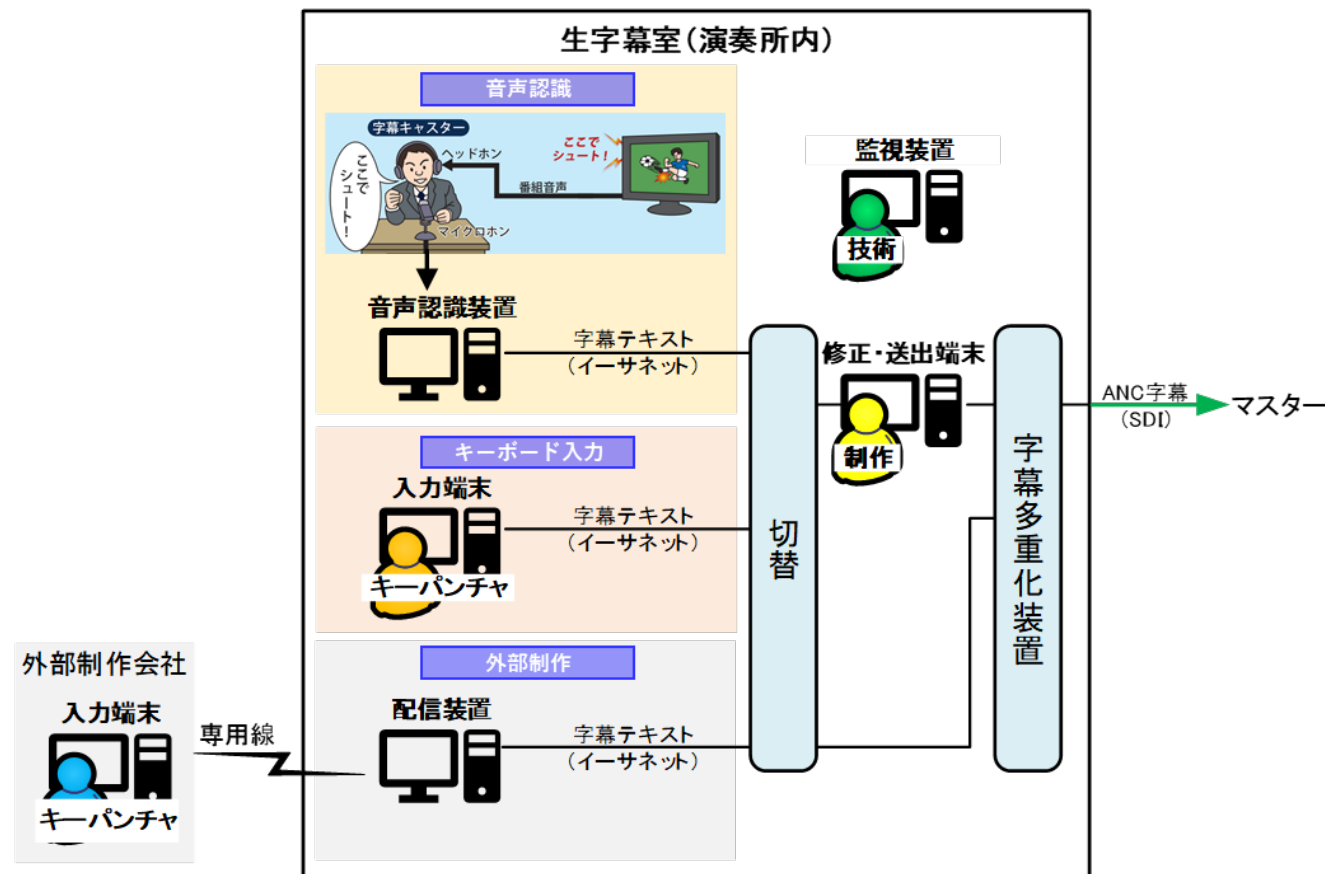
生字幕室(演奏所内)

音声認識

字幕キャスター

ヘッドホン

ここでシュート!

ここでシュート!

番組音声

マイクロホン

音声認識装置

字幕テキスト
(イーサネット)

監視装置

技術

修正・送出端末

制作

ANC字幕
(SDI)

マスター

キーボード入力

入力端末

字幕テキスト
(イーサネット)

キーパンチャ

切替

字幕多重化装置

外部制作会社

入力端末

キーパンチャ

専用線

外部制作

配信装置

字幕テキスト
(イーサネット)